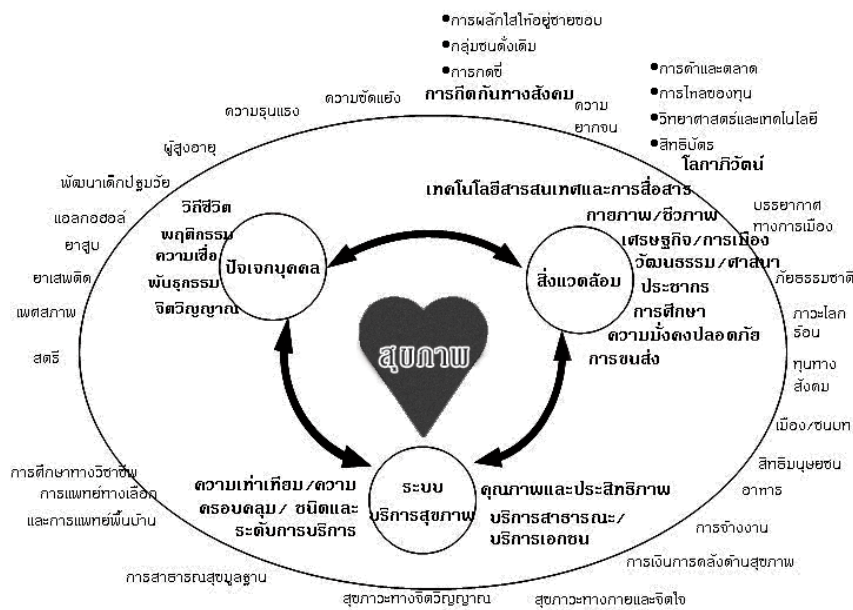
•การผลักไสให้อยู่ชายขอบ
•กลุ่มชนดั้งเดิม
•การกดขี่
การกีดกันทางสังคม

•การค้าและตลาด
•การไหลของทุน
•วิทยาศาสตร์และเทคโนโลยี
•สิทธิบัตร
โลกาภิวัตน์

ความรุนแรง
ความขัดแย้ง
ความยากจน

ผู้สูงอายุ
พัฒนาเด็กปฐมวัย
แอลกอฮอล์
ยาสูบ
ยาเสพติด
เพศสภาพ
สตรี

เทคโนโลยีสารสนเทศและการสื่อสาร
กายภาพ/ชีวภาพ
เศรษฐกิจ/การเมือง
วัฒนธรรม/ศาสนา
ประชากร
การศึกษา
ความมั่นคงปลอดภัย
การขนส่ง

บรรยากาศทางการเมือง
ภัยธรรมชาติ
ภาวะโลกร้อน
ทุนทางสังคม
เมือง/ชนบท
สิทธิมนุษยชน
อาหาร
การจ้างงาน
การเงินการคลังด้านสุขภาพ

วิถีชีวิต
พฤติกรรม
ความเชื่อ
พันธุกรรม
จิตวิญญาณ

ปัจเจกบุคคล
สิ่งแวดล้อม
สุขภาพ

ความเท่าเทียม/ความครอบคลุม/ ชนิดและระดับการบริการ
ระบบบริการสุขภาพ
คุณภาพและประสิทธิภาพ
บริการสาธารณะ/บริการเอกชน

การศึกษาทางวิชาชีพ
การแพทย์ทางเลือก
และการแพทย์พื้นบ้าน
การสาธารณสุขมูลฐาน
สุขภาวะทางจิตวิญญาณ
สุขภาวะทางกายและจิตใจ